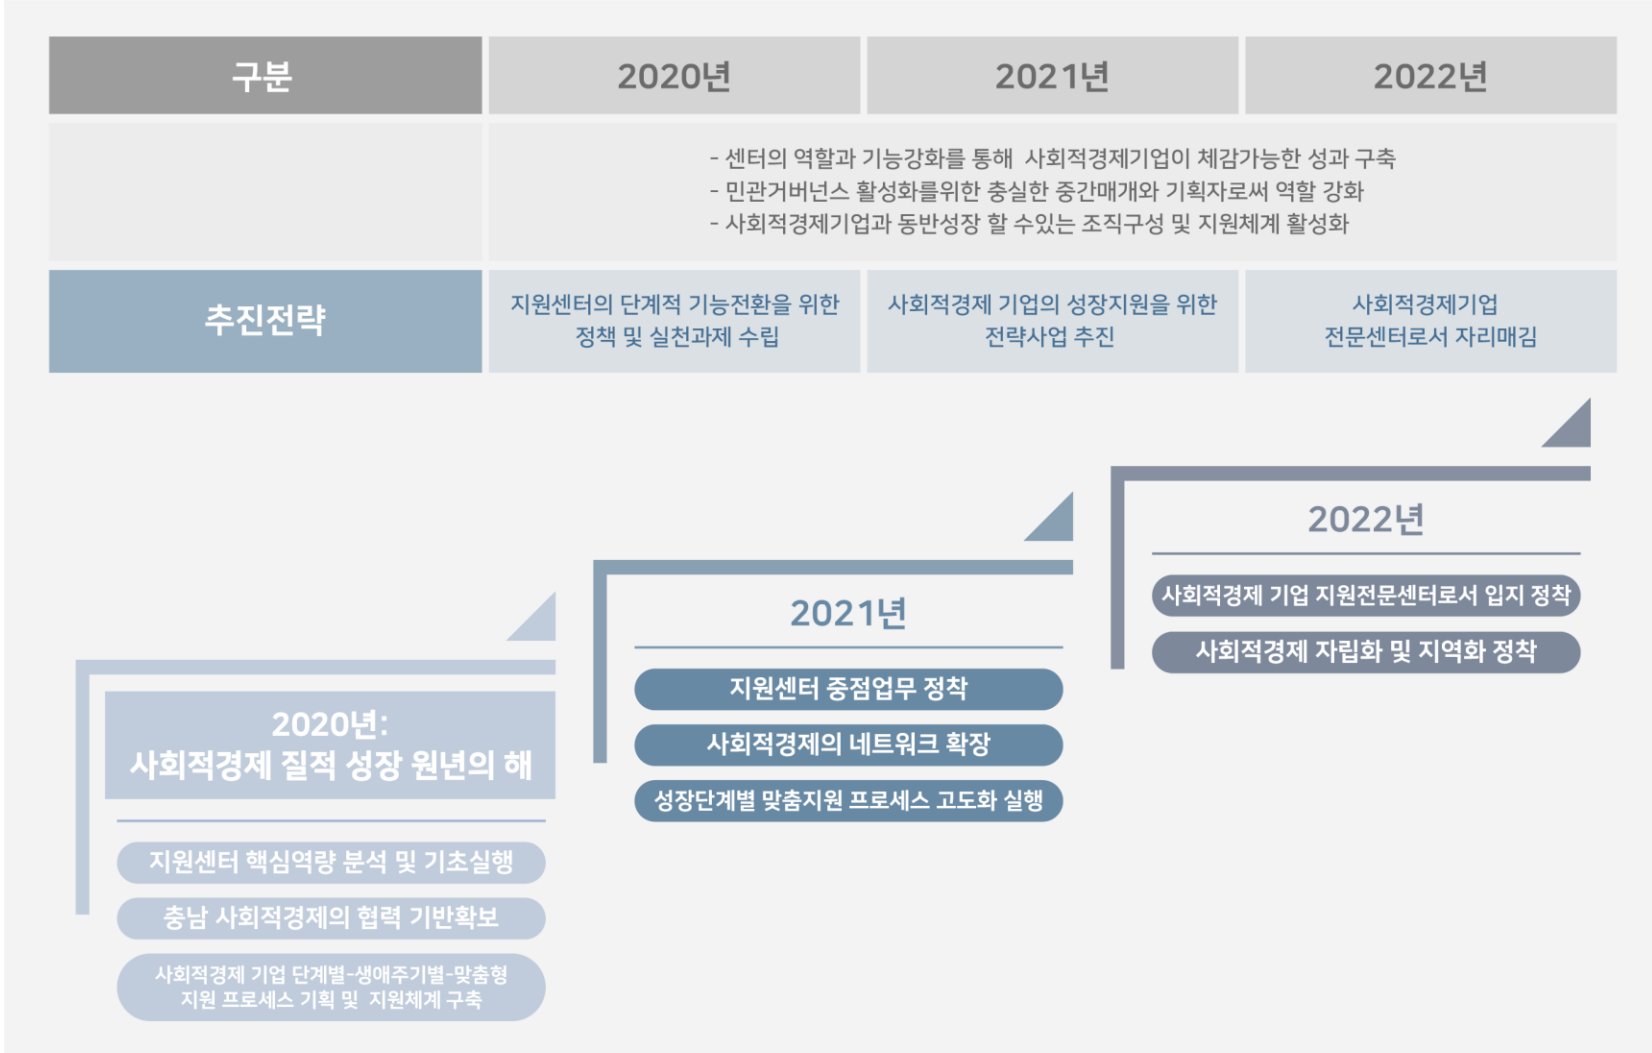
| 구분 | 2020년 | 2021년 | 2022년 |
|---|---|---|---|
| | - 센터의 역할과 기능강화를 통해 사회적경제기업이 체감가능한 성과 구축<br>- 민관거버넌스 활성화를위한 충실한 중간매개와 기획자로써 역할 강화<br>- 사회적경제기업과 동반성장 할 수있는 조직구성 및 지원체계 활성화 | | |
| 추진전략 | 지원센터의 단계적 기능전환을 위한 정책 및 실천과제 수립 | 사회적경제 기업의 성장지원을 위한 전략사업 추진 | 사회적경제기업 전문센터로서 자리매김 |

2022년

사회적경제 기업 지원전문센터로서 입지 정착

사회적경제 자립화 및 지역화 정착

2021년

지원센터 중점업무 정착

사회적경제의 네트워크 확장

성장단계별 맞춤지원 프로세스 고도화 실행

2020년:
사회적경제 질적 성장 원년의 해

지원센터 핵심역량 분석 및 기초실행

충남 사회적경제의 협력 기반확보

사회적경제 기업 단계별-생애주기별-맞춤형 지원 프로세스 기획 및 지원체계 구축